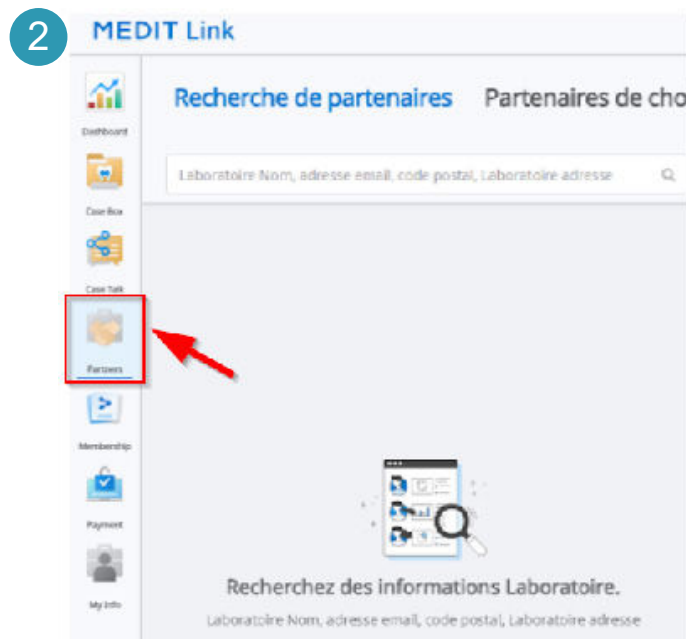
2

MEDIT Link

Dashboard

Case Box

Case Talk

Partners

Membership

Payment

My Info

Recherche de partenaires

Partenaires de cho

Laboratoire Nom, adresse email, code postal, Laboratoire adresse

Recherchez des informations Laboratoire.

Laboratoire Nom, adresse email, code postal, Laboratoire adresse